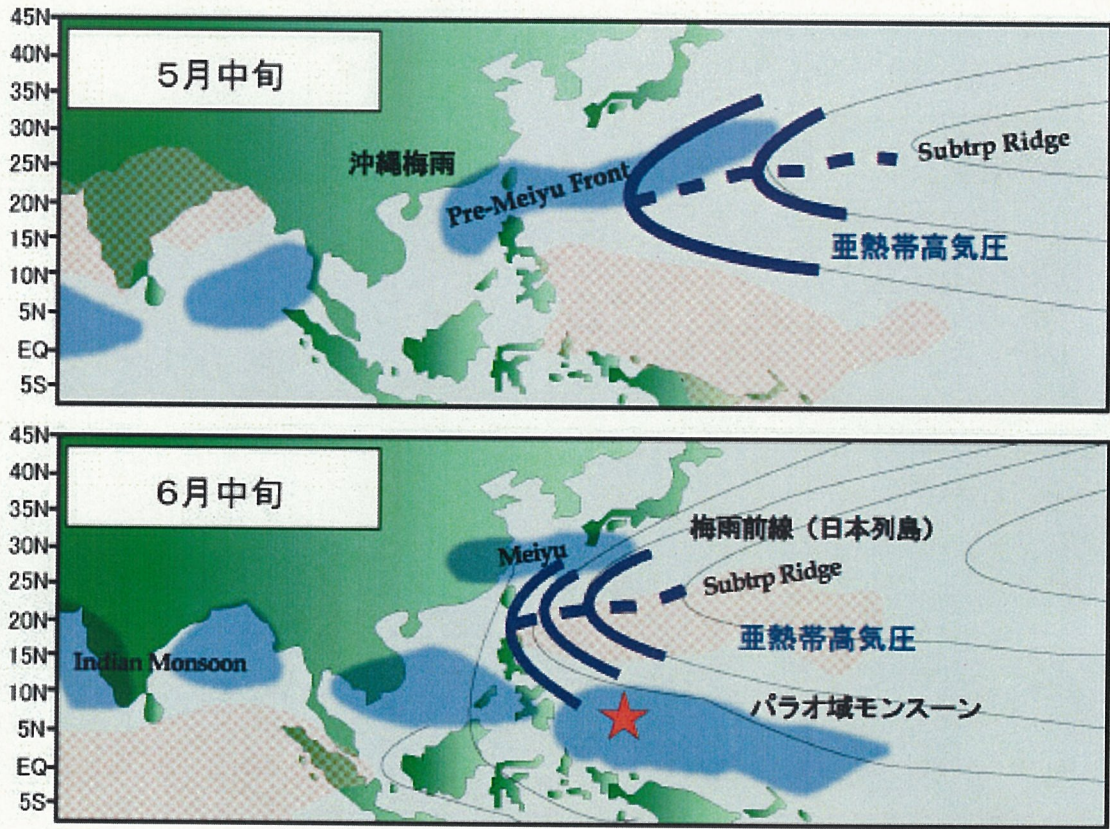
45N
40N
35N
30N
25N
20N
15N
10N
5N
EQ
5S

5月中旬

沖縄梅雨

Pre-Meiyu Front

Subtrp Ridge

亜熱帯高気圧

45N
40N
35N
30N
25N
20N
15N
10N
5N
EQ
5S

6月中旬

梅雨前線（日本列島）

Meiyu

Subtrp Ridge

亜熱帯高気圧

Indian Monsoon

パラオ域モンスーン